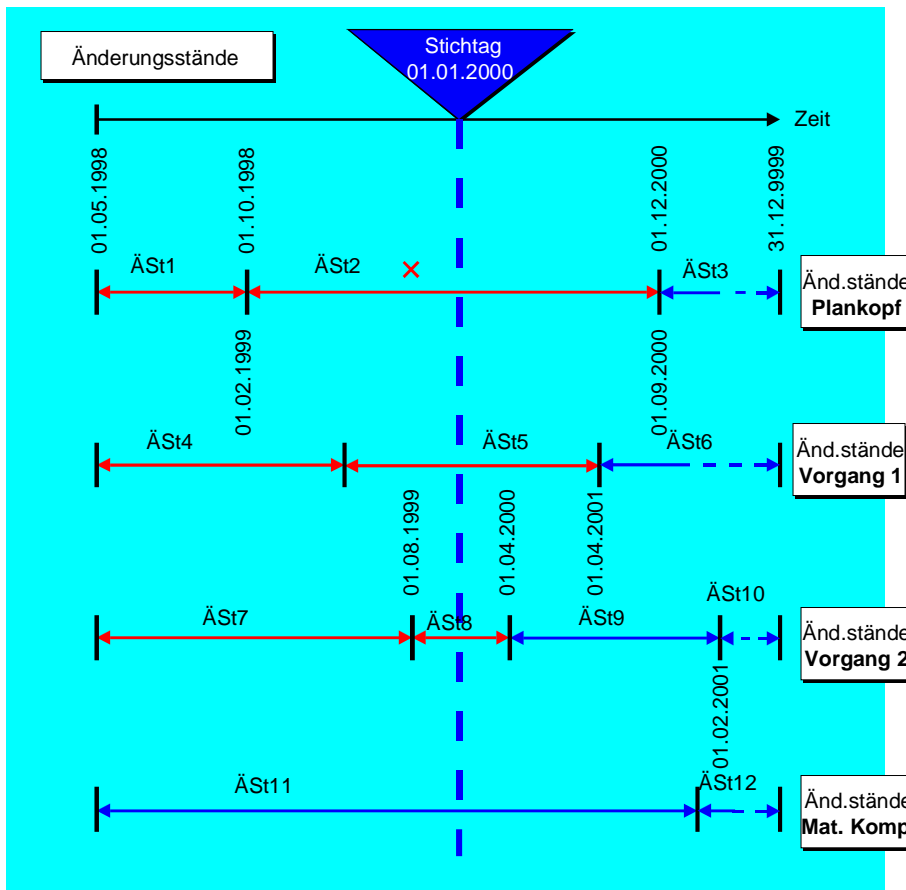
Änderungsstände

Stichtag
01.01.2000

Zeit

01.05.1998
01.10.1998
01.12.2000
31.12.9999

ÄSt1
ÄSt2
×
ÄSt3

Änd.stände
Plankopf

01.02.1999
01.09.2000

ÄSt4
ÄSt5
ÄSt6

Änd.stände
Vorgang 1

01.08.1999
01.04.2000
01.04.2001

ÄSt7
ÄSt8
ÄSt9
ÄSt10

Änd.stände
Vorgang 2

01.02.2001

ÄSt11
ÄSt12

Änd.stände
Mat. Komp